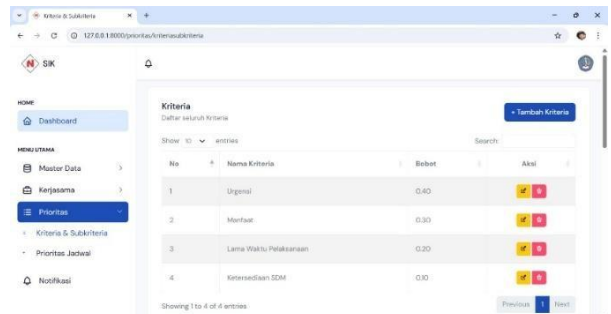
Kriteria & Subkriteria × +

127.0.0.1:8000/prioritas/kriteriasubkriteria

SIK

HOME

Dashboard

MENU UTAMA

Master Data

Kerjasama

Prioritas

Kriteria & Subkriteria

Prioritas Jadwal

Notifikasi

Kriteria

Daftar seluruh kriteria

+ Tambah Kriteria

Show 10 entries

Search:

| No | Nama Kriteria | Bobot | Aksi |
|---|---|---|---|
| 1 | Urgensi | 0.40 | |
| 2 | Manfaat | 0.30 | |
| 3 | Lama Waktu Pelaksanaan | 0.20 | |
| 4 | Ketersediaan SDM | 0.10 | |

Showing 1 to 4 of 4 entries

Previous 1 Next